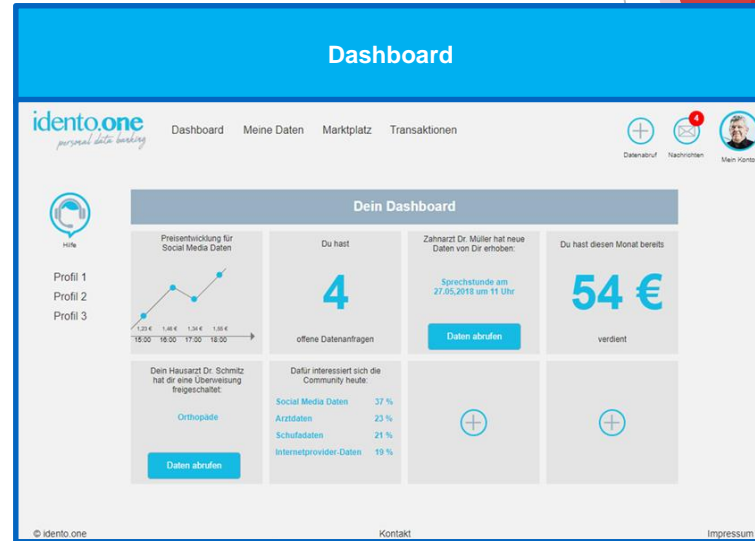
Dashboard

idento.one
personal data banking

Dashboard Meine Daten Marktplatz Transaktionen

Datenabruf 4 Nachrichten Mein Konto

Hilfe

Profil 1
Profil 2
Profil 3

Dein Dashboard

Preisentwicklung für Social Media Daten

1,23 € 1,46 € 1,34 € 1,55 €
15:00 16:00 17:00 18:00

Du hast
4
offene Datenanfragen

Zahnarzt Dr. Müller hat neue Daten von Dir erhoben:
Sprechstunde am 27.05.2018 um 11 Uhr
Daten abrufen

Du hast diesen Monat bereits
54 €
verdient

Dein Hausarzt Dr. Schmitz hat dir eine Überweisung freigeschaltet:
Orthopäde
Daten abrufen

Dafür interessiert sich die Community heute:

| | |
|---|---|
| Social Media Daten | 37 % |
| Arztdaten | 23 % |
| Schufadaten | 21 % |
| Internetprovider-Daten | 19 % |

© idento.one Kontakt Impressum